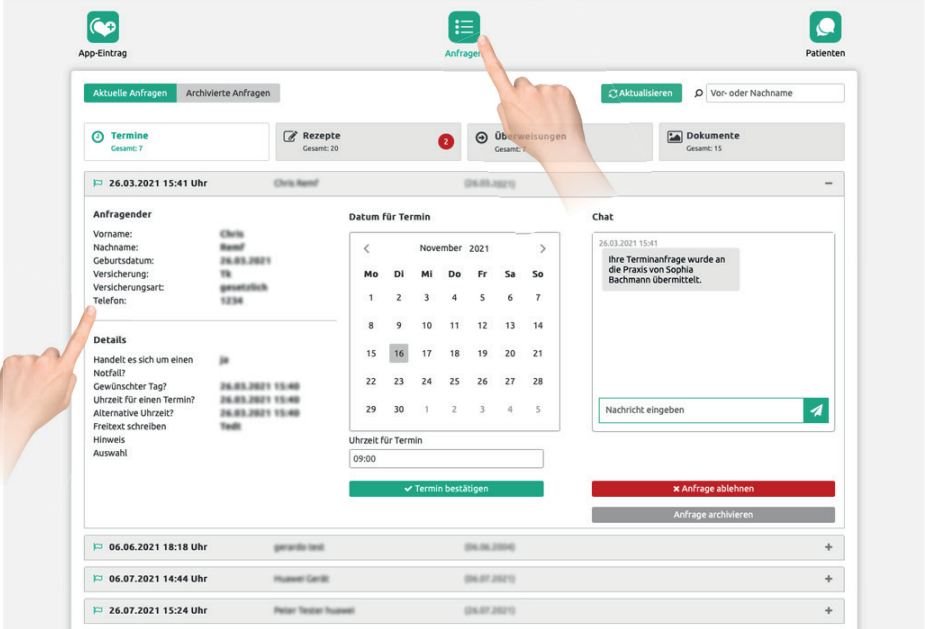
App-Eintrag

Anfragen

Patienten

Aktuelle Anfragen | Archivierte Anfragen

Aktualisieren

Vor- oder Nachname

Termine
Gesamt: 7

Rezepte
Gesamt: 20
2

Überweisungen
Gesamt: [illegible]

Dokumente
Gesamt: 15

26.03.2021 15:41 Uhr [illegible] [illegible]

Anfragender
Vorname: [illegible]
Nachname: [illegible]
Geburtsdatum: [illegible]
Versicherung: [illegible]
Versicherungsart: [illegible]
Telefon: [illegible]

Details
Handelt es sich um einen Notfall? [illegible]
Gewünschter Tag? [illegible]
Uhrzeit für einen Termin? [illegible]
Alternative Uhrzeit? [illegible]
Freitext schreiben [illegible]
Hinweis
Auswahl

Datum für Termin

November 2021

| Mo | Di | Mi | Do | Fr | Sa | So |
|---|---|---|---|---|---|---|
| 1 | 2 | 3 | 4 | 5 | 6 | 7 |
| 8 | 9 | 10 | 11 | 12 | 13 | 14 |
| 15 | 16 | 17 | 18 | 19 | 20 | 21 |
| 22 | 23 | 24 | 25 | 26 | 27 | 28 |
| 29 | 30 | 1 | 2 | 3 | 4 | 5 |

Uhrzeit für Termin
09:00

Termin bestätigen

Chat
26.03.2021 15:41
Ihre Terminanfrage wurde an die Praxis von Sophia Bachmann übermittelt.

Nachricht eingeben

Anfrage ablehnen

Anfrage archivieren

06.06.2021 18:18 Uhr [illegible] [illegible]

06.07.2021 14:44 Uhr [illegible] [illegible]

26.07.2021 15:24 Uhr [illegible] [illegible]